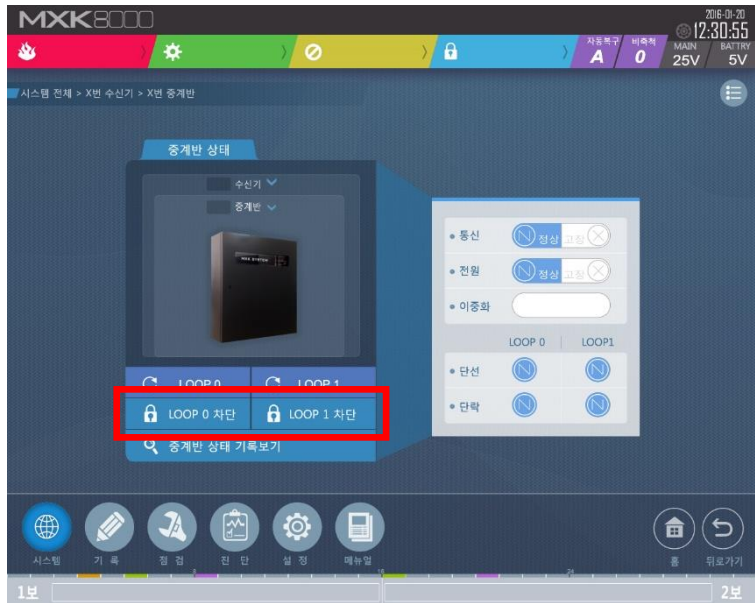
MXK8000

2016-01-20
12:30:55

자동복구 A
비축적 0
MAIN 25V
BATTRY 5V

시스템 전체 > X번 수신기 > X번 중계반

중계반 상태

수신기
중계반

LOOP 0
LOOP 1
LOOP 0 차단
LOOP 1 차단
중계반 상태 기록보기

• 통신 N 정상 고장 X
• 전원 N 정상 고장 X
• 이중화

LOOP 0
LOOP1
• 단선 N N
• 단락 N N

시스템
기 록
점 검
진 단
설 정
매뉴얼
홈
뒤로가기

1보
2보